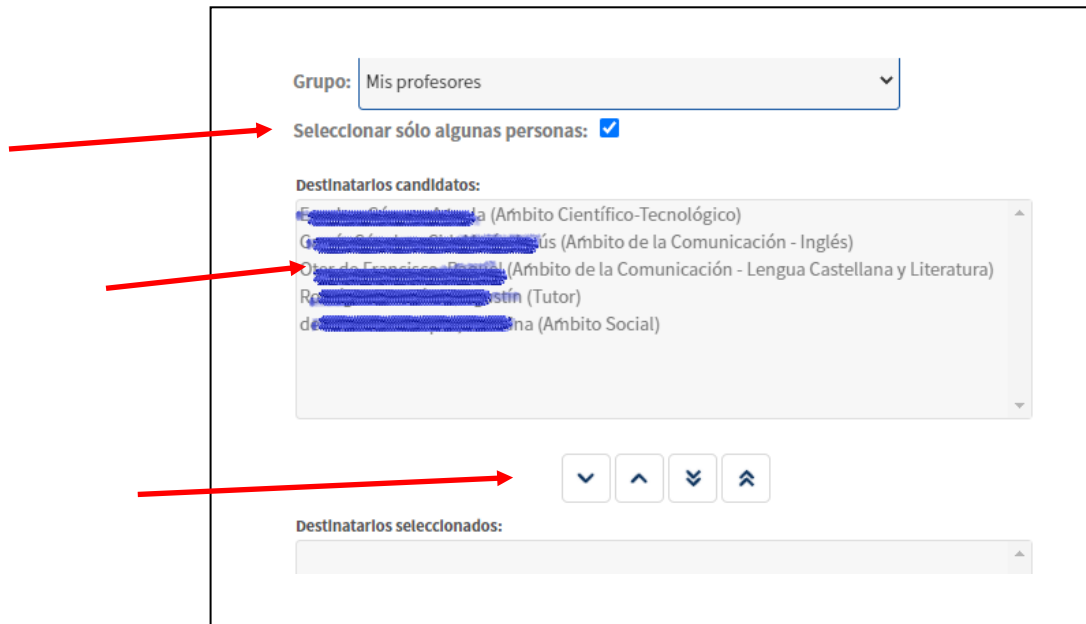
Grupo: Mis profesores

Seleccionar sólo algunas personas:

Destinatarios candidatos:

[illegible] (Ambito Científico-Tecnológico)
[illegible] (Ambito de la Comunicación - Inglés)
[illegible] (Ambito de la Comunicación - Lengua Castellana y Literatura)
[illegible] (Tutor)
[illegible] (Ambito Social)

Destinatarios seleccionados: